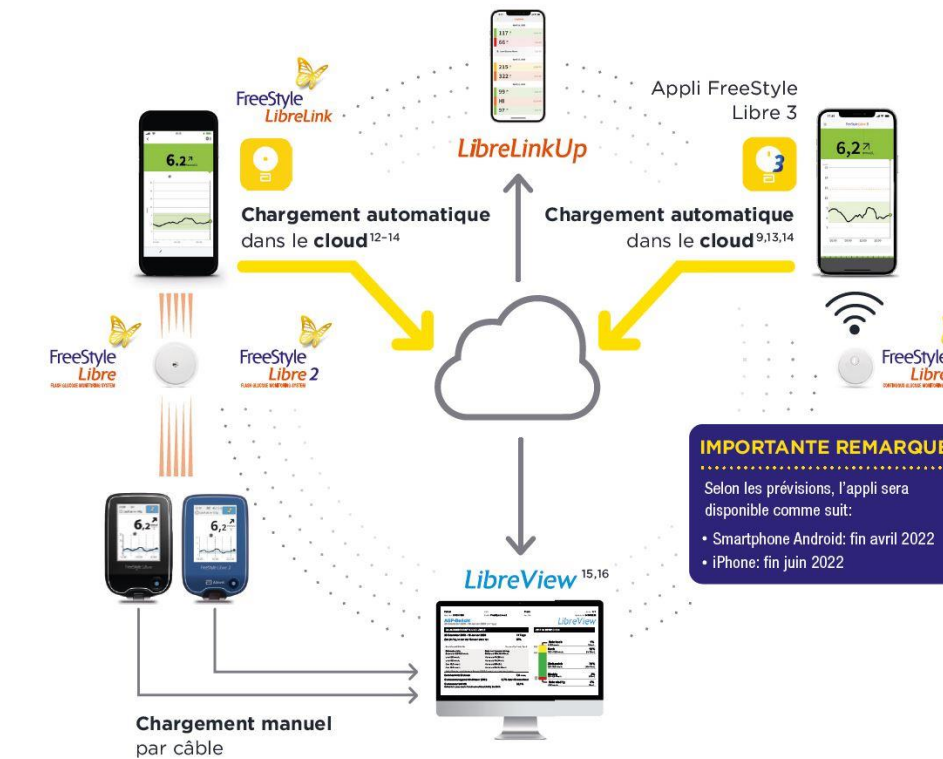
FreeStyle LibreLink

6.2

Chargement automatique dans le cloud$^{12-14}$

LibreLinkUp

Appli FreeStyle Libre 3

6,2

Chargement automatique dans le cloud$^{9,13,14}$

FreeStyle Libre FLASH GLUCOSE MONITORING SYSTEM

FreeStyle Libre 2 FLASH GLUCOSE MONITORING SYSTEM

FreeStyle Libre CONTINUOUS GLUCOSE MONITORING SYSTEM

IMPORTANTE REMARQUE

Selon les prévisions, l'appli sera disponible comme suit:

• Smartphone Android: fin avril 2022
• iPhone: fin juin 2022

6,2

6,2

LibreView$^{15,16}$

LibreView

Chargement manuel par câble